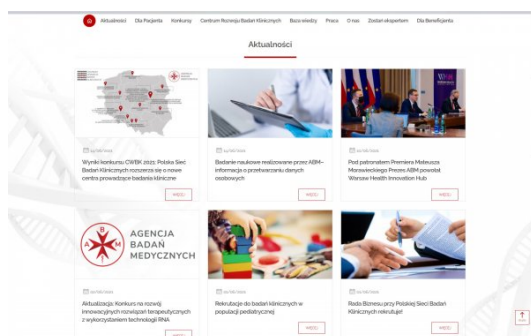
Aktualności Dla Pacjenta Konkursy Centrum Rozwoju Badań Klinicznych Baza wiedzy Praca O nas Zostań ekspertem Dla Beneficjenta

Aktualności

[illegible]

Wyniki konkursu CWBK 2021: Polska Sieć Badań Klinicznych rozszerza się o nowe centra prowadzące badania kliniczne

WIĘCEJ

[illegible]

Badanie naukowe realizowane przez ABM– informacja o przetwarzaniu danych osobowych

WIĘCEJ

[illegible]

Pod patronatem Premiera Mateusza Morawieckiego Prezes ABM powołał Warsaw Health Innovation Hub

WIĘCEJ

ABM AGENCJA BADAŃ MEDYCZNYCH

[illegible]

Aktualizacja: Konkurs na rozwój innowacyjnych rozwiązań terapeutycznych z wykorzystaniem technologii RNA

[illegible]

Rekrutacje do badań klinicznych w populacji pediatrycznej

WIĘCEJ

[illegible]

Rada Biznesu przy Polskiej Sieci Badań Klinicznych rekrutuje!

WIĘCEJ